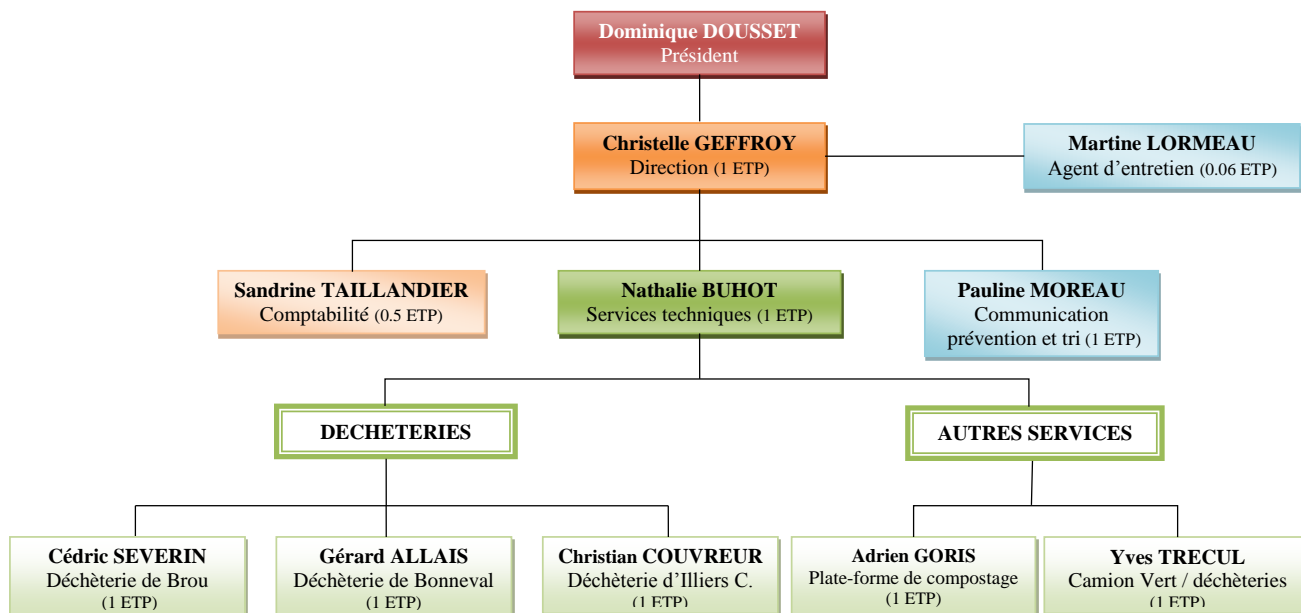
Dominique DOUSSET
Président

Christelle GEFFROY
Direction (1 ETP)

Martine LORMEAU
Agent d'entretien (0.06 ETP)

Sandrine TAILLANDIER
Comptabilité (0.5 ETP)

Nathalie BUHOT
Services techniques (1 ETP)

Pauline MOREAU
Communication prévention et tri (1 ETP)

DECHETERIES

AUTRES SERVICES

Cédric SEVERIN
Déchèterie de Brou
(1 ETP)

Gérard ALLAIS
Déchèterie de Bonneval
(1 ETP)

Christian COUVREUR
Déchèterie d'Illiers C.
(1 ETP)

Adrien GORIS
Plate-forme de compostage
(1 ETP)

Yves TRECUL
Camion Vert / déchèteries
(1 ETP)